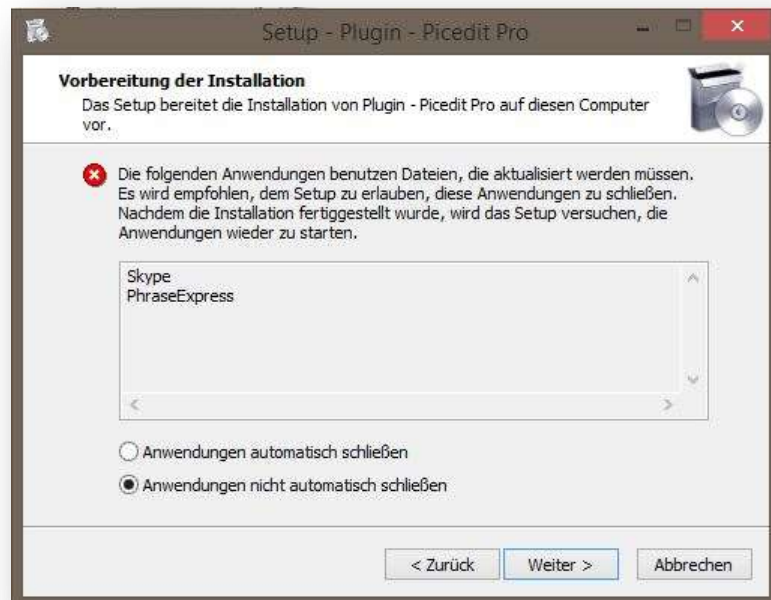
Setup - Plugin - Picedit Pro

Vorbereitung der Installation
Das Setup bereitet die Installation von Plugin - Picedit Pro auf diesen Computer vor.

Die folgenden Anwendungen benutzen Dateien, die aktualisiert werden müssen. Es wird empfohlen, dem Setup zu erlauben, diese Anwendungen zu schließen. Nachdem die Installation fertiggestellt wurde, wird das Setup versuchen, die Anwendungen wieder zu starten.

Skype
PhraseExpress

Anwendungen automatisch schließen
Anwendungen nicht automatisch schließen

< Zurück
Weiter >
Abbrechen